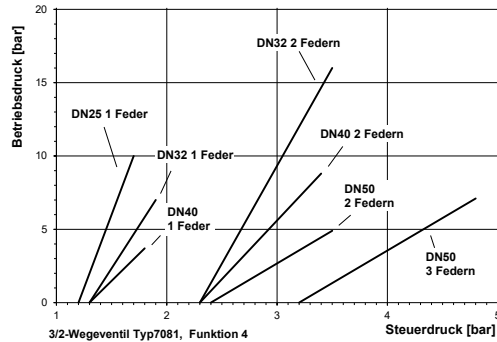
Betriebsdruck [bar]

20

15

10

5

0

1

2

3

4

5

DN25 1 Feder

DN32 1 Feder

DN40
1 Feder

DN32 2 Federn

DN40 2 Federn

DN50
2 Federn

DN50
3 Federn

3/2-Wegeventil Typ7081, Funktion 4

Steuerdruck [bar]